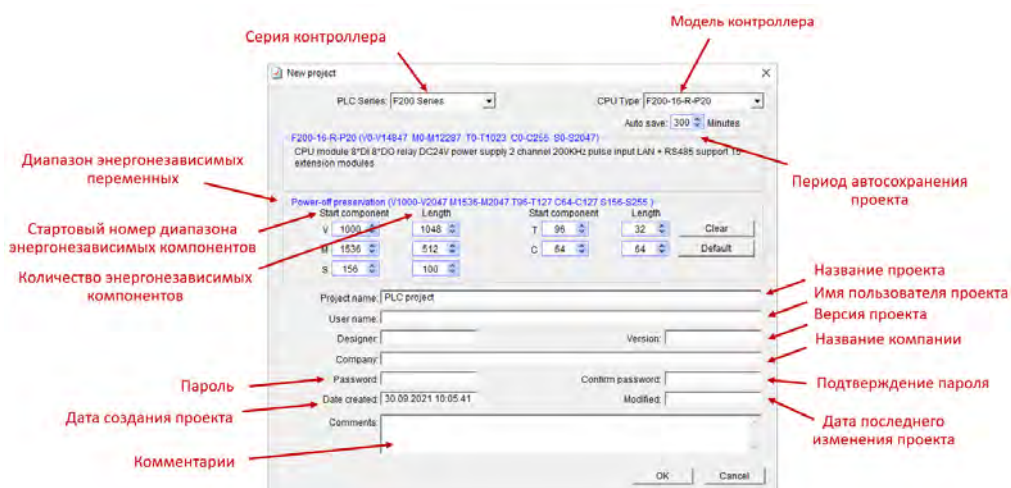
Серия контроллера

Модель контроллера

New project

PLC Series: F200 Series

CPU Type: F200-16-R-P20

Auto save: 300 Minutes

F200-16-R-P20 (V0-V14847 M0-M12287 T0-T1023 C0-C255 S0-S2047)

CPU module 8*DI 8*DO relay DC24V power supply 2 channel 200KHz pulse input LAN + RS485 support 16 extension modules

Диапазон энергонезависимых переменных

Период автосохранения проекта

Power-off preservation (V1000-V2047 M1536-M2047 T96-T127 C64-C127 S156-S255 )

Стартовый номер диапазона энергонезависимых компонентов

| | Start component | Length | | Start component | Length |
|---|---|---|---|---|---|
| V | 1000 | 1048 | T | 96 | 32 |
| M | 1536 | 512 | C | 64 | 64 |
| S | 156 | 100 | | | |

Clear

Default

Количество энергонезависимых компонентов

Название проекта

Project name: PLC project

Имя пользователя проекта

User name:

Версия проекта

Designer:

Version:

Название компании

Company:

Пароль

Password:

Confirm password:

Подтверждение пароля

Дата создания проекта

Date created: 30.09.2021 10:05:41

Modified:

Дата последнего изменения проекта

Comments:

Комментарии

OK

Cancel